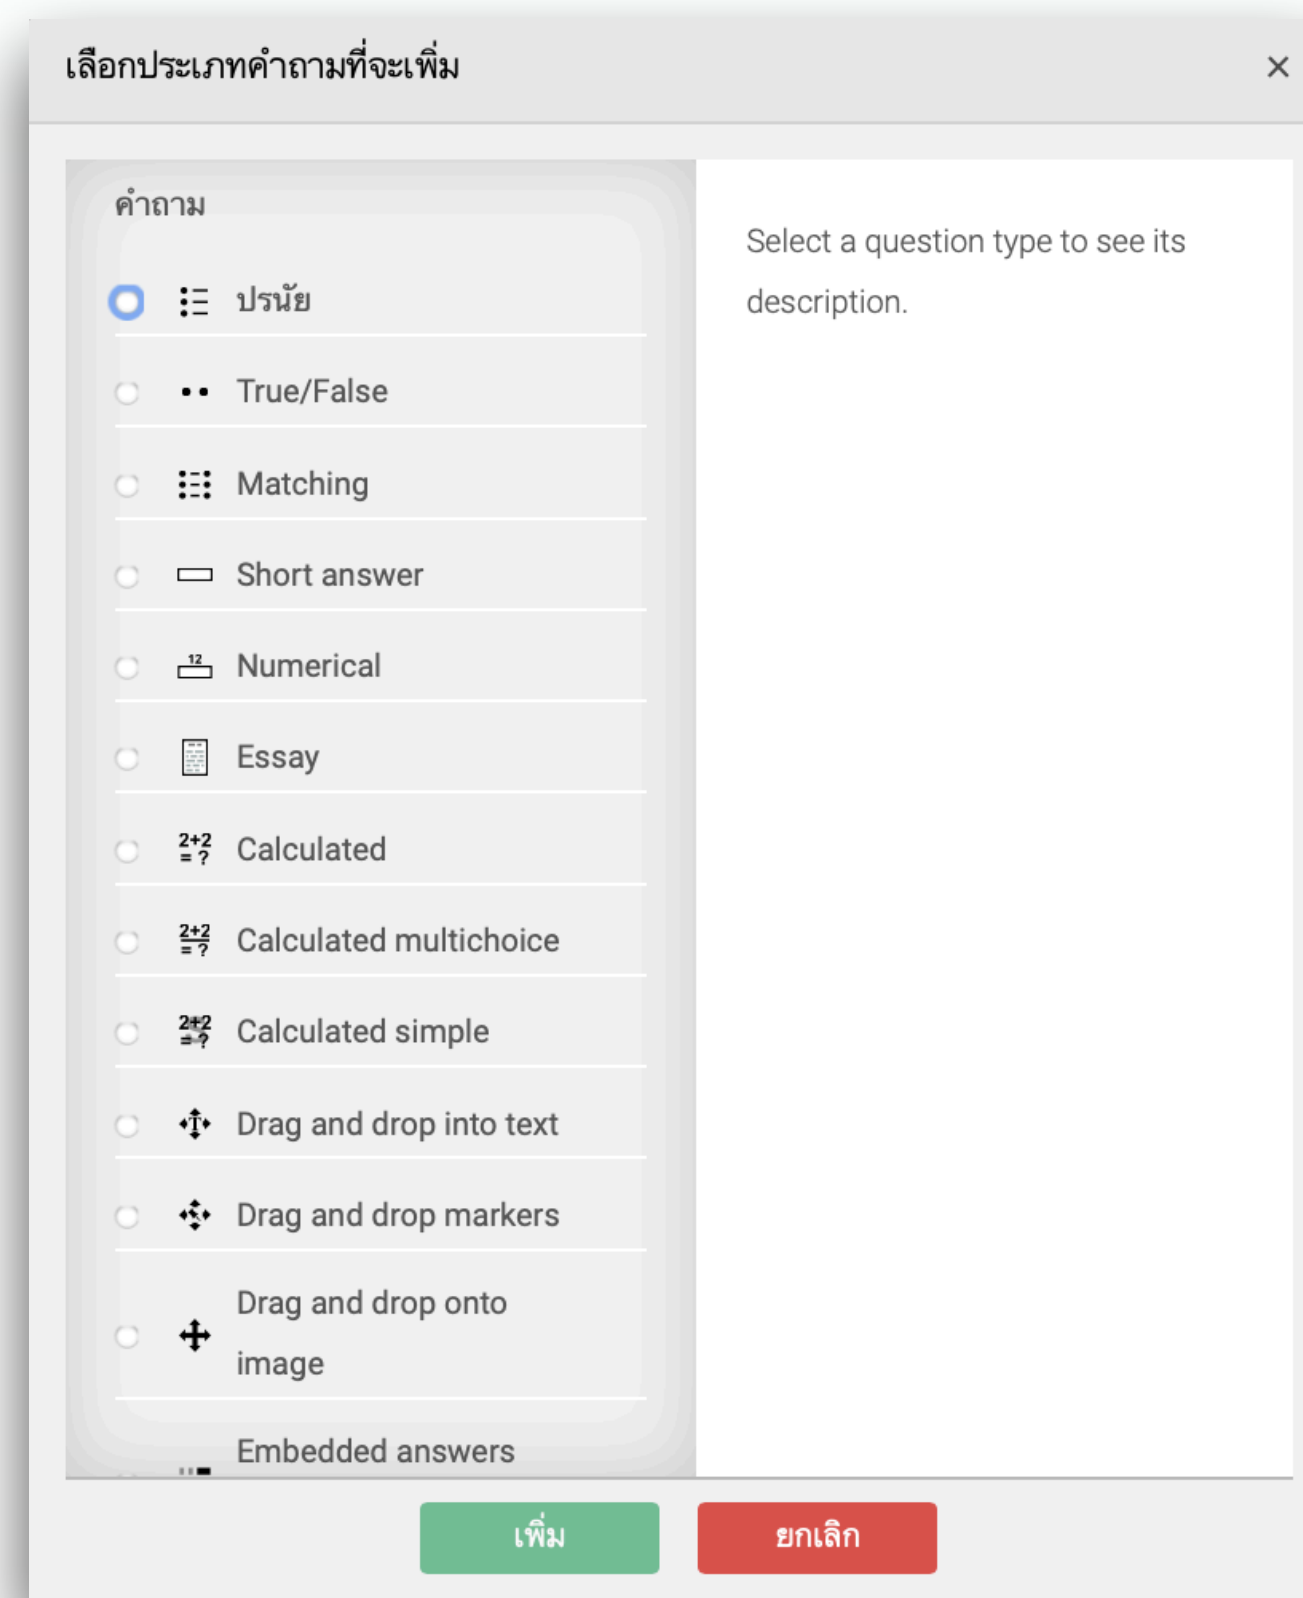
เลือกประเภทคำถามที่จะเพิ่ม

×

คำถาม

ปรนัย

True/False

Matching

Short answer

Numerical

Essay

Calculated

Calculated multichoice

Calculated simple

Drag and drop into text

Drag and drop markers

Drag and drop onto image

Embedded answers

Select a question type to see its description.

เพิ่ม

ยกเลิก